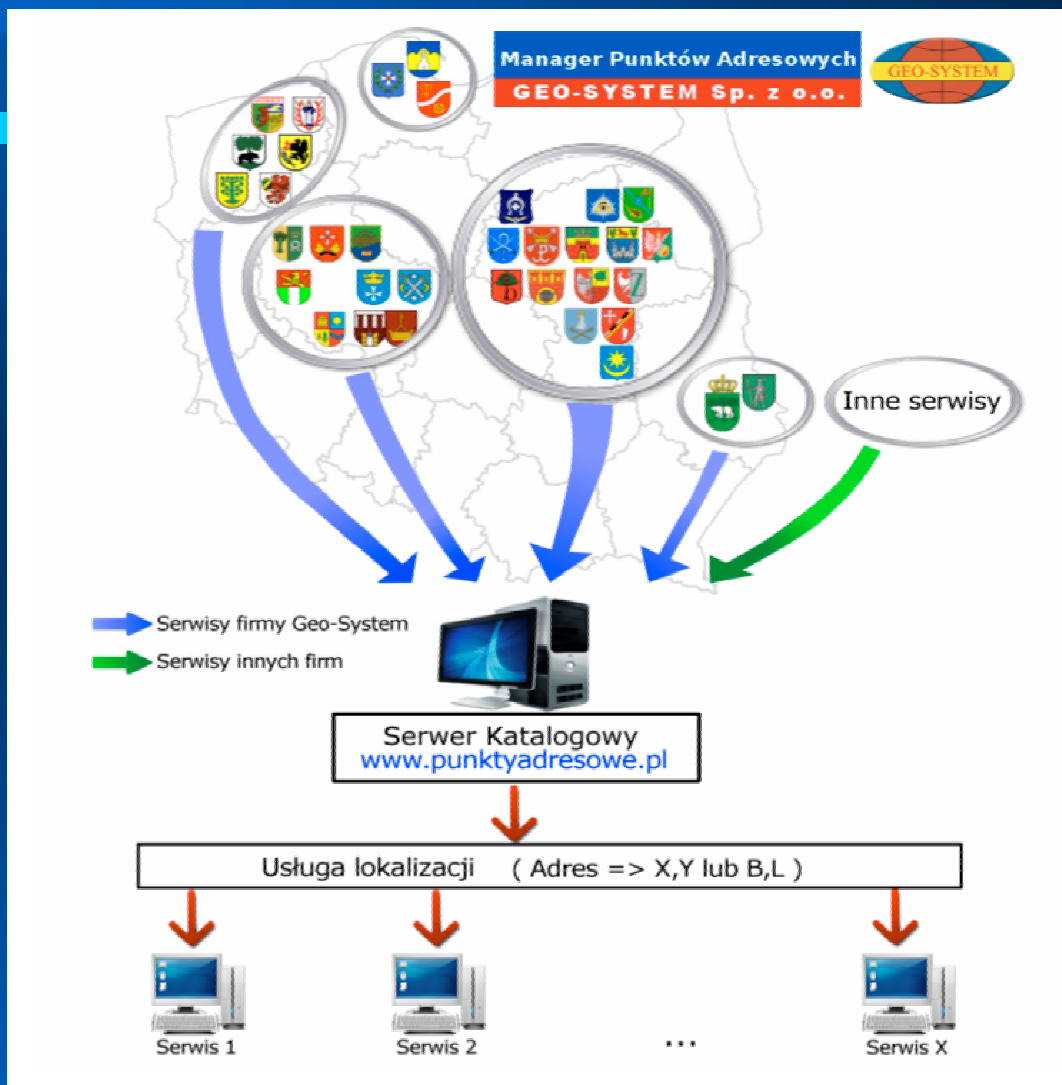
Manager Punktów Adresowych
GEO-SYSTEM Sp. z o.o.

GEO-SYSTEM

Inne serwisy

Serwisy firmy Geo-System
Serwisy innych firm

Serwer Katalogowy
www.punktyadresowe.pl

Usługa lokalizacji ( Adres => X,Y lub B,L )

Serwis 1
Serwis 2
...
Serwis X